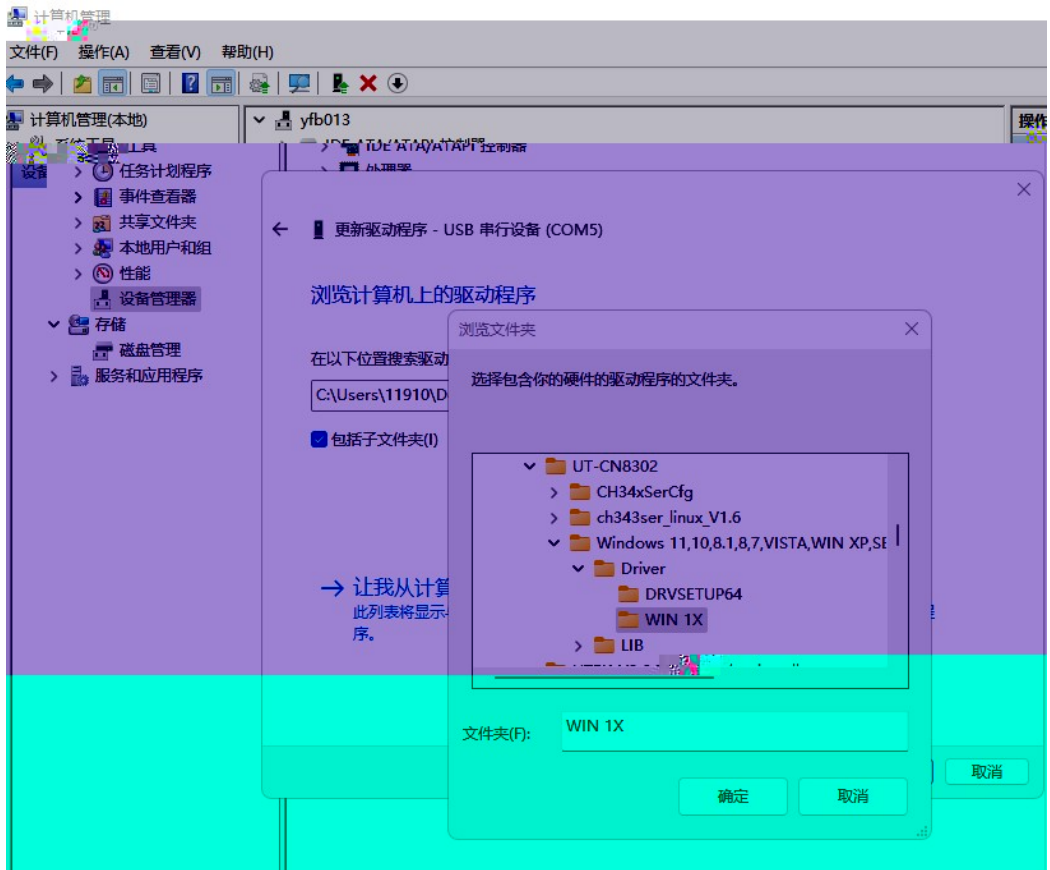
计算机管理
文件(F) 操作(A) 查看(V) 帮助(H)
计算机管理(本地)
系统工具
任务计划程序
事件查看器
共享文件夹
本地用户和组
性能
设备管理器
存储
磁盘管理
服务和应用程序
yfb013
IDE ATA/ATAPI 控制器
处理器
操作
设备
更新驱动程序 - USB 串行设备 (COM5)
浏览计算机上的驱动程序
在以下位置搜索驱动
C:\Users\11910\D
包括子文件夹(I)
→ 让我从计算
此列表将显示
序。
取消
浏览文件夹
选择包含你的硬件的驱动程序的文件夹。
UT-CN8302
CH34xSerCfg
ch343ser_linux_V1.6
Windows 11,10,8.1,8,7,VISTA,WIN XP,SE
Driver
DRVSETUP64
WIN 1X
LIB
文件夹(F):
WIN 1X
确定
取消